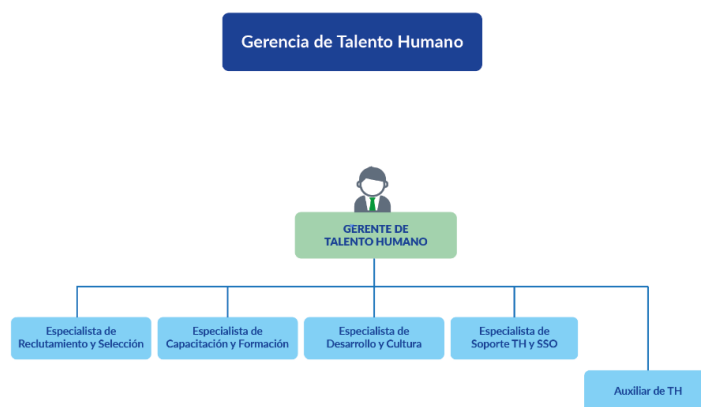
Gerencia de Talento Humano

GERENTE DE TALENTO HUMANO

Especialista de Reclutamiento y Selección

Especialista de Capacitación y Formación

Especialista de Desarrollo y Cultura

Especialista de Soporte TH y SSO

Auxiliar de TH